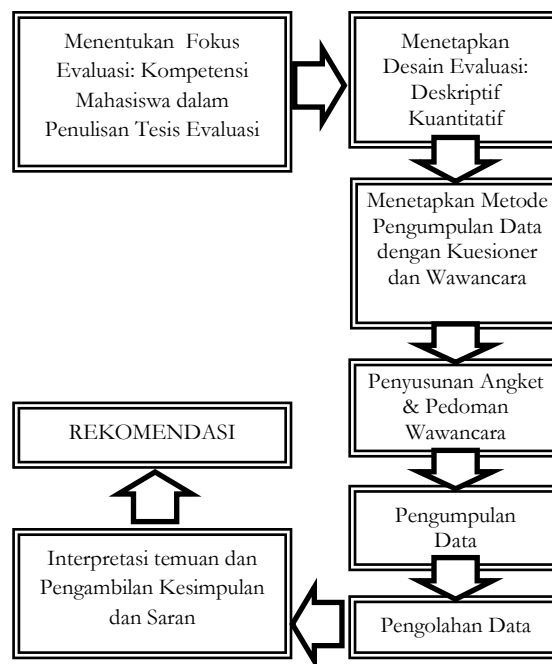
Menentukan Fokus Evaluasi: Kompetensi Mahasiswa dalam Penulisan Tesis Evaluasi

Menetapkan Desain Evaluasi: Deskriptif Kuantitatif

Menetapkan Metode Pengumpulan Data dengan Kuesioner dan Wawancara

Penyusunan Angket & Pedoman Wawancara

Pengumpulan Data

Pengolahan Data

Interpretasi temuan dan Pengambilan Kesimpulan dan Saran

REKOMENDASI